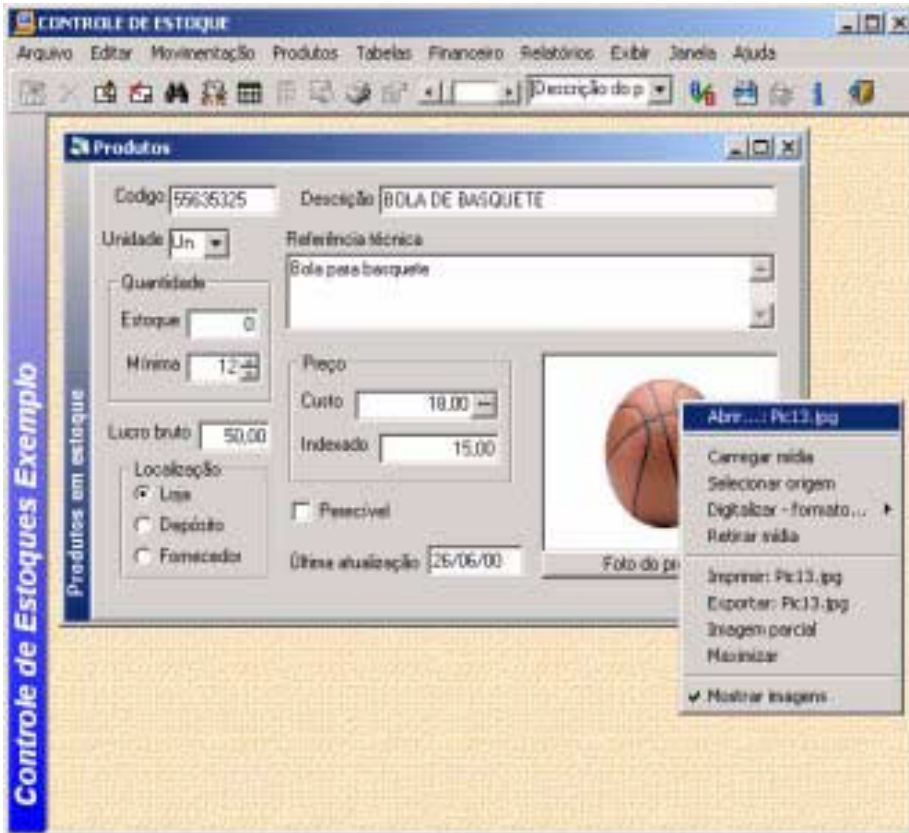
CONTROLE DE ESTOQUE

Arquivo Editar Movimentação Produtos Tabelas Financeiro Relatórios Exibir Janela Ajuda

Descrição do p

Controle de Estoques Exemplo

Produtos

Produtos em estoque

Codigo 55635325

Descrição BOLA DE BASQUETE

Unidade Un

Referência técnica

Bola para basquete

Quantidade

Estoque 0

Mínimo 12

Lucro bruto 50,00

Localização

Loja

Depósito

Fornecedor

Preço

Custo 18,00

Indexado 15,00

Perecível

Última atualização 26/06/00

Foto do pr

Abrir...: Pic13.jpg

Carregar mídia

Selecionar origem

Digitalizar - formato...

Retirar mídia

Imprimir: Pic13.jpg

Exportar: Pic13.jpg

Imagem parcial

Maximizar

Mostrar imagens